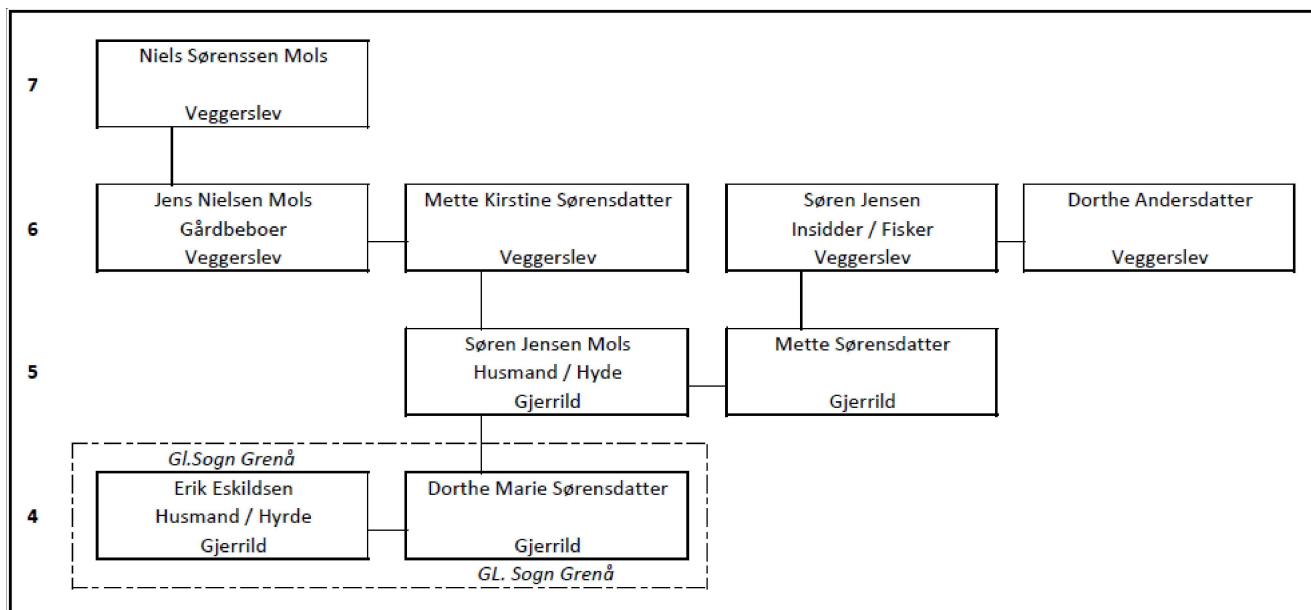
7

Niels Sørenssen Mols

Veggerslev

6

Jens Nielsen Mols
Gårdbeboer
Veggerslev

Mette Kirstine Sørensdatter

Veggerslev

Søren Jensen
Insidder / Fisker
Veggerslev

Dorthe Andersdatter

Veggerslev

5

Søren Jensen Mols
Husmand / Hyde
Gjerrild

Mette Sørensdatter

Gjerrild

Gl.Sogn Grenå

4

Erik Eskildsen
Husmand / Hyrde
Gjerrild

Dorthe Marie Sørensdatter

Gjerrild

GL. Sogn Grenå